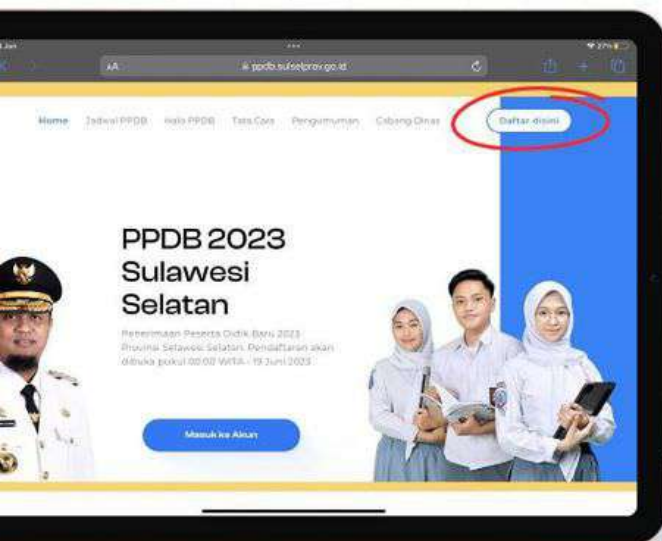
AA

ppdb.sulselprov.go.id

Home Jadwal PPDB Halo PPDB Tata Cara Pengumuman Cabang Dinas

Daftar disini

PPDB 2023 Sulawesi Selatan

Penerimaan Peserta Didik Baru 2023 Provinsi Sulawesi Selatan. Pendaftaran akan dibuka pukul 00:00 WITA - 19 Juni 2023

Masuk ke Akun